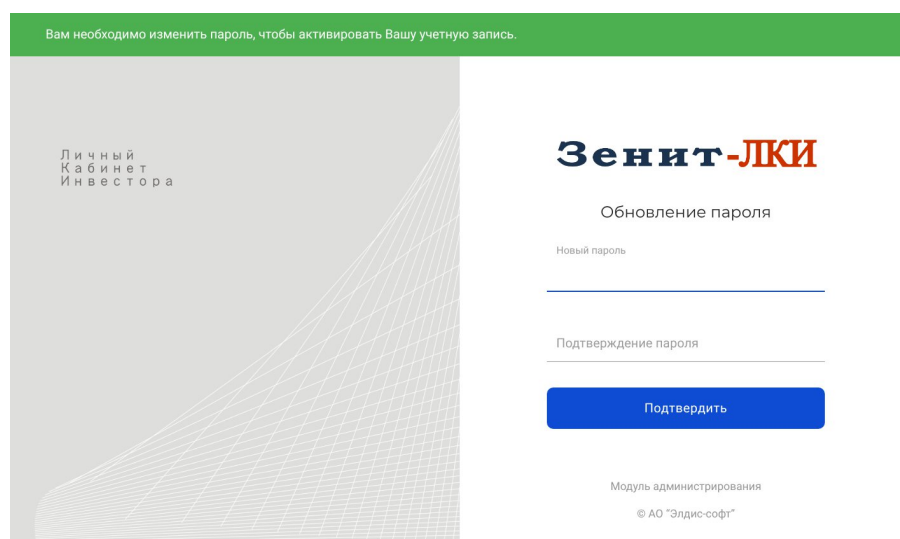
Вам необходимо изменить пароль, чтобы активировать Вашу учетную запись.

Личный
Кабинет
Инвестора

Зенит-ЛКИ

Обновление пароля

Новый пароль

Подтверждение пароля

Подтвердить

Модуль администрирования

© АО "Элдис-софт"